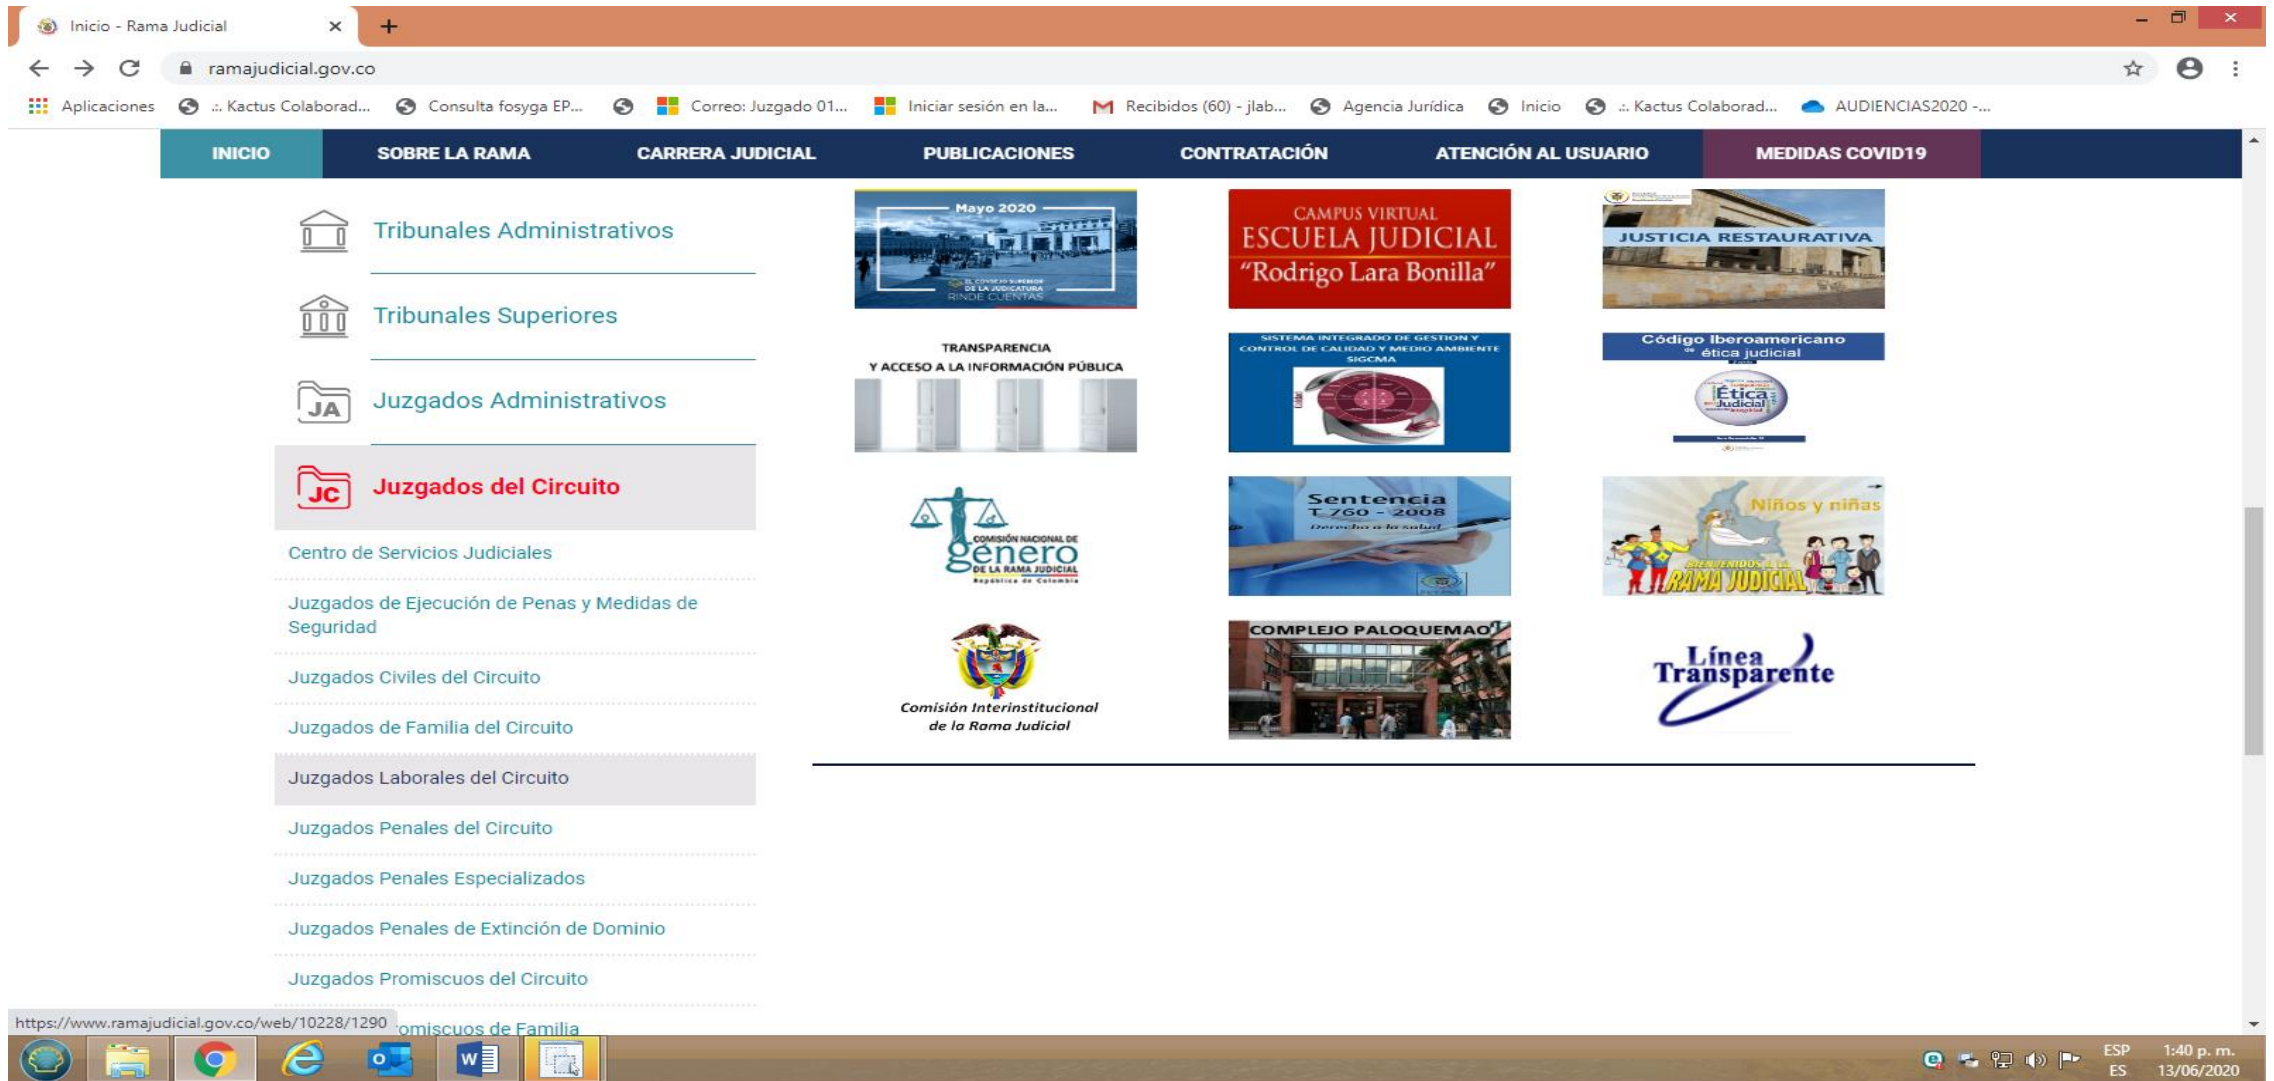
Inicio - Rama Judicial ×
+
ramajudicial.gov.co
Aplicaciones .: Kactus Colaborad... Consulta fosyga EP... Correo: Juzgado 01... Iniciar sesión en la... Recibidos (60) - jlab... Agencia Jurídica Inicio .: Kactus Colaborad... AUDIENCIAS2020 -...

INICIO SOBRE LA RAMA CARRERA JUDICIAL PUBLICACIONES CONTRATACIÓN ATENCIÓN AL USUARIO MEDIDAS COVID19

Tribunales Administrativos
Tribunales Superiores
JA Juzgados Administrativos
JC Juzgados del Circuito
Centro de Servicios Judiciales
Juzgados de Ejecución de Penas y Medidas de Seguridad
Juzgados Civiles del Circuito
Juzgados de Familia del Circuito
Juzgados Laborales del Circuito
Juzgados Penales del Circuito
Juzgados Penales Especializados
Juzgados Penales de Extinción de Dominio
Juzgados Promiscuos del Circuito
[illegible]omiscuos de Familia

Mayo 2020
EL CONSEJO SUPERIOR DE LA JUDICATURA RINDE CUENTAS
CAMPUS VIRTUAL ESCUELA JUDICIAL "Rodrigo Lara Bonilla"
JUSTICIA RESTAURATIVA
TRANSPARENCIA Y ACCESO A LA INFORMACIÓN PÚBLICA
SISTEMA INTEGRADO DE GESTION Y CONTROL DE CALIDAD Y MEDIO AMBIENTE SIGCMA
Código Iberoamericano de ética judicial
Ética Judicial
COMISIÓN NACIONAL DE género DE LA RAMA JUDICIAL República de Colombia
Sentencia T 760 - 2008 Derecho a la salud
Niños y niñas
BIENVENIDOS A LA RAMA JUDICIAL
Comisión Interinstitucional de la Rama Judicial
COMPLEJO PALOQUEMAO
Línea Transparente

https://www.ramajudicial.gov.co/web/10228/1290
ESP ES 1:40 p. m. 13/06/2020